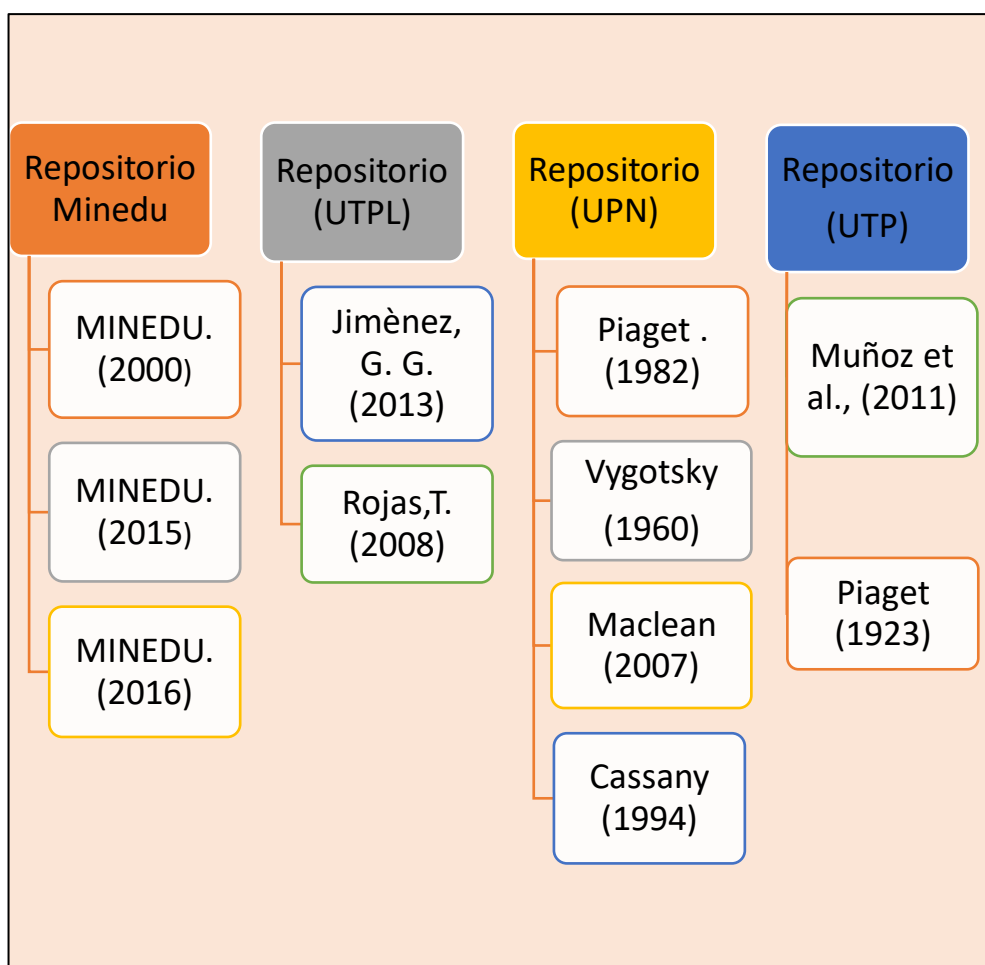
Repositorio Minedu

MINEDU. (2000)

MINEDU. (2015)

MINEDU. (2016)

Repositorio (UTPL)

Jimènez, G. G. (2013)

Rojas,T. (2008)

Repositorio (UPN)

Piaget . (1982)

Vygotsky (1960)

Maclean (2007)

Cassany (1994)

Repositorio (UTP)

Muñoz et al., (2011)

Piaget (1923)